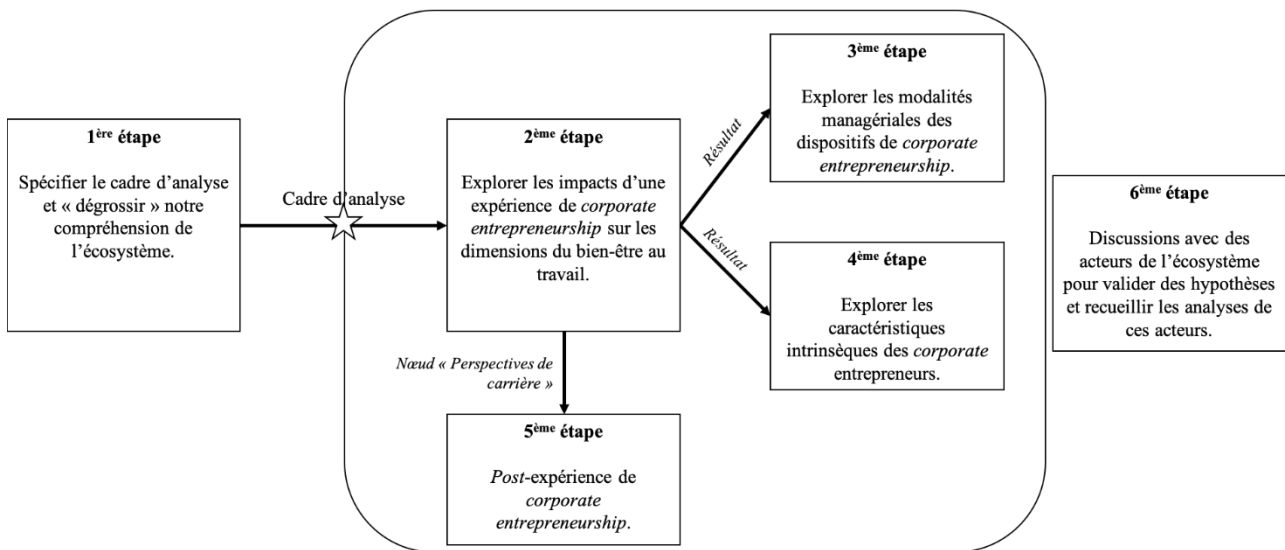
1$^{ère}$ étape

Spécifier le cadre d'analyse et « dégrossir » notre compréhension de l'écosystème.

Cadre d'analyse

2$^{ème}$ étape

Explorer les impacts d'une expérience de corporate entrepreneurship sur les dimensions du bien-être au travail.

Résultat

3$^{ème}$ étape

Explorer les modalités managériales des dispositifs de corporate entrepreneurship.

Résultat

4$^{ème}$ étape

Explorer les caractéristiques intrinsèques des corporate entrepreneurs.

Nœud « Perspectives de carrière »

5$^{ème}$ étape

Post-expérience de corporate entrepreneurship.

6$^{ème}$ étape

Discussions avec des acteurs de l'écosystème pour valider des hypothèses et recueillir les analyses de ces acteurs.